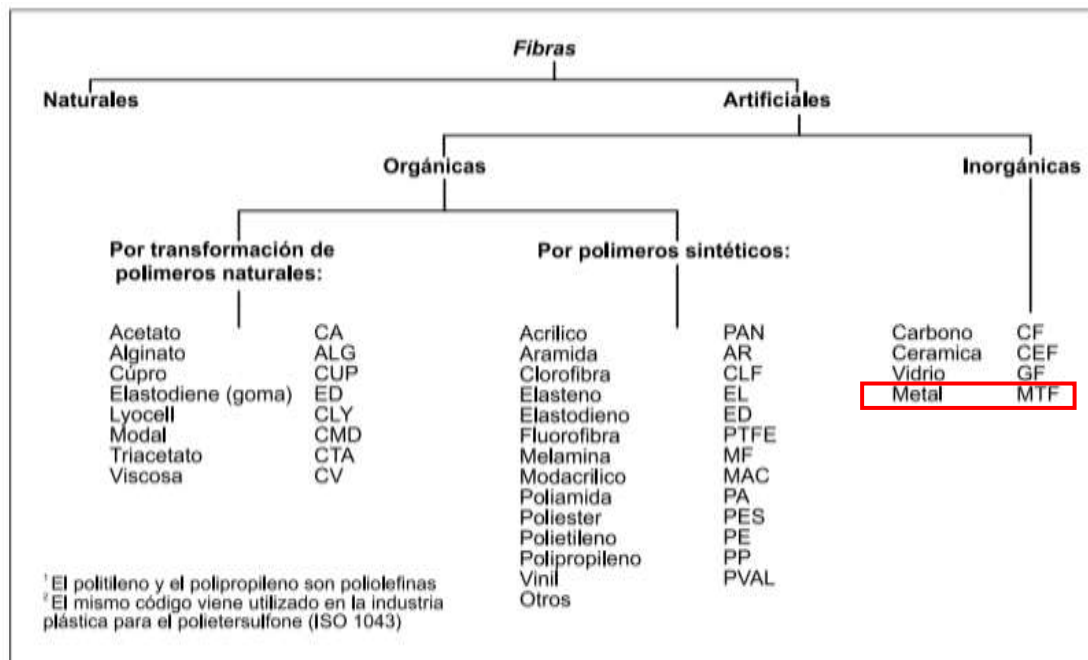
Fibras

Naturales

Artificiales

Orgánicas

Inorgánicas

Por transformación de polimeros naturales:

| | |
|---|---|
| Acetato | CA |
| Alginato | ALG |
| Cúpro | CUP |
| Elastodiene (goma) | ED |
| Lyocell | CLY |
| Modal | CMD |
| Triacetato | CTA |
| Viscosa | CV |

Por polimeros sintéticos:

| | |
|---|---|
| Acrilico | PAN |
| Aramida | AR |
| Clorofibra | CLF |
| Elasteno | EL |
| Elastodieno | ED |
| Fluorofibra | PTFE |
| Melamina | MF |
| Modacrilico | MAC |
| Poliamida | PA |
| Poliester | PES |
| Polietileno | PE |
| Polipropileno | PP |
| Vinil | PVAL |
| Otros | |

| | |
|---|---|
| Carbono | CF |
| Ceramica | CEF |
| Vidrio | GF |
| Metal | MTF |

$^1$ El politileno y el polipropileno son poliolefinas
$^2$ El mismo código viene utilizado en la industria plástica para el polietersulfone (ISO 1043)